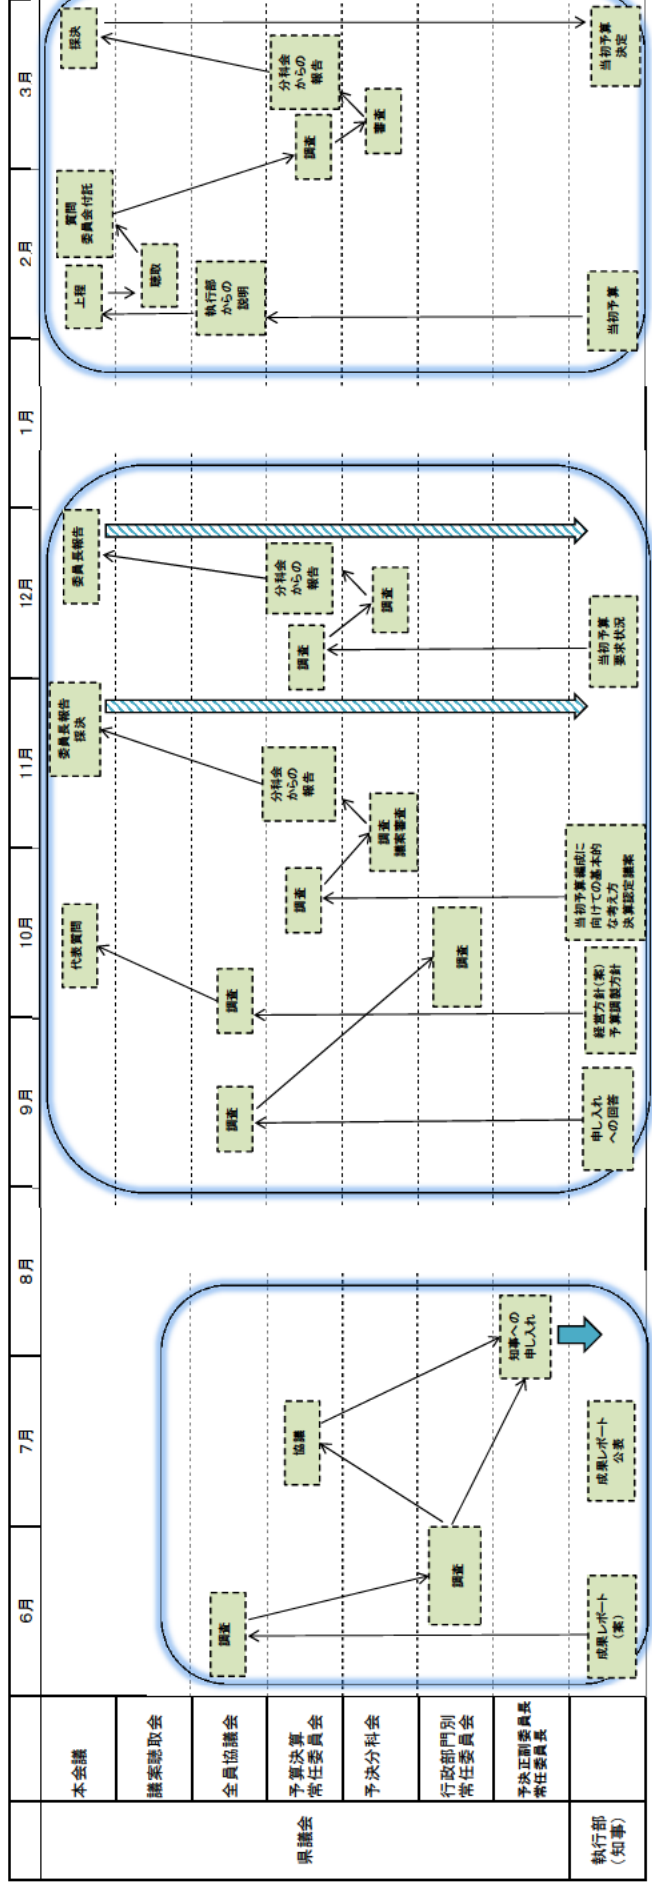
| | | 6月 | 7月 | 8月 | 9月 | 10月 | 11月 | 12月 | 1月 | 2月 | 3月 |
|---|---|---|---|---|---|---|---|---|---|---|---|
| 県議会 | 本会議 | | | | | 代表質問 | 委員長報告 採決 | 委員長報告 | | 上程 / 質問 委員会付託 | 採決 |
| | 議案聴取会 | | | | | | | | | 聴取 | |
| | 全員協議会 | 調査 | | | 調査 | 調査 | | | | | |
| | 予算決算常任委員会 | | 協議 | | | 調査 | 分科会からの報告 | 調査 / 分科会からの報告 | | 執行部からの説明 | 調査 / 分科会からの報告 |
| | 予決分科会 | | | | | | 調査 議案審査 | 調査 | | | 審査 |
| | 行政部門別常任委員会 | 調査 | | | | 調査 | | | | | |
| | 予決正副委員長 常任委員長 | | 知事への申し入れ | | | | | | | | |
| 執行部（知事） | | 成果レポート（案） | 成果レポート公表 | | 申し入れへの回答 | 経営方針(案) 予算調整方針 | 当初予算編成に向けての基本的な考え方 決算認定議案 | 当初予算要求状況 | | 当初予算 | 当初予算決定 |